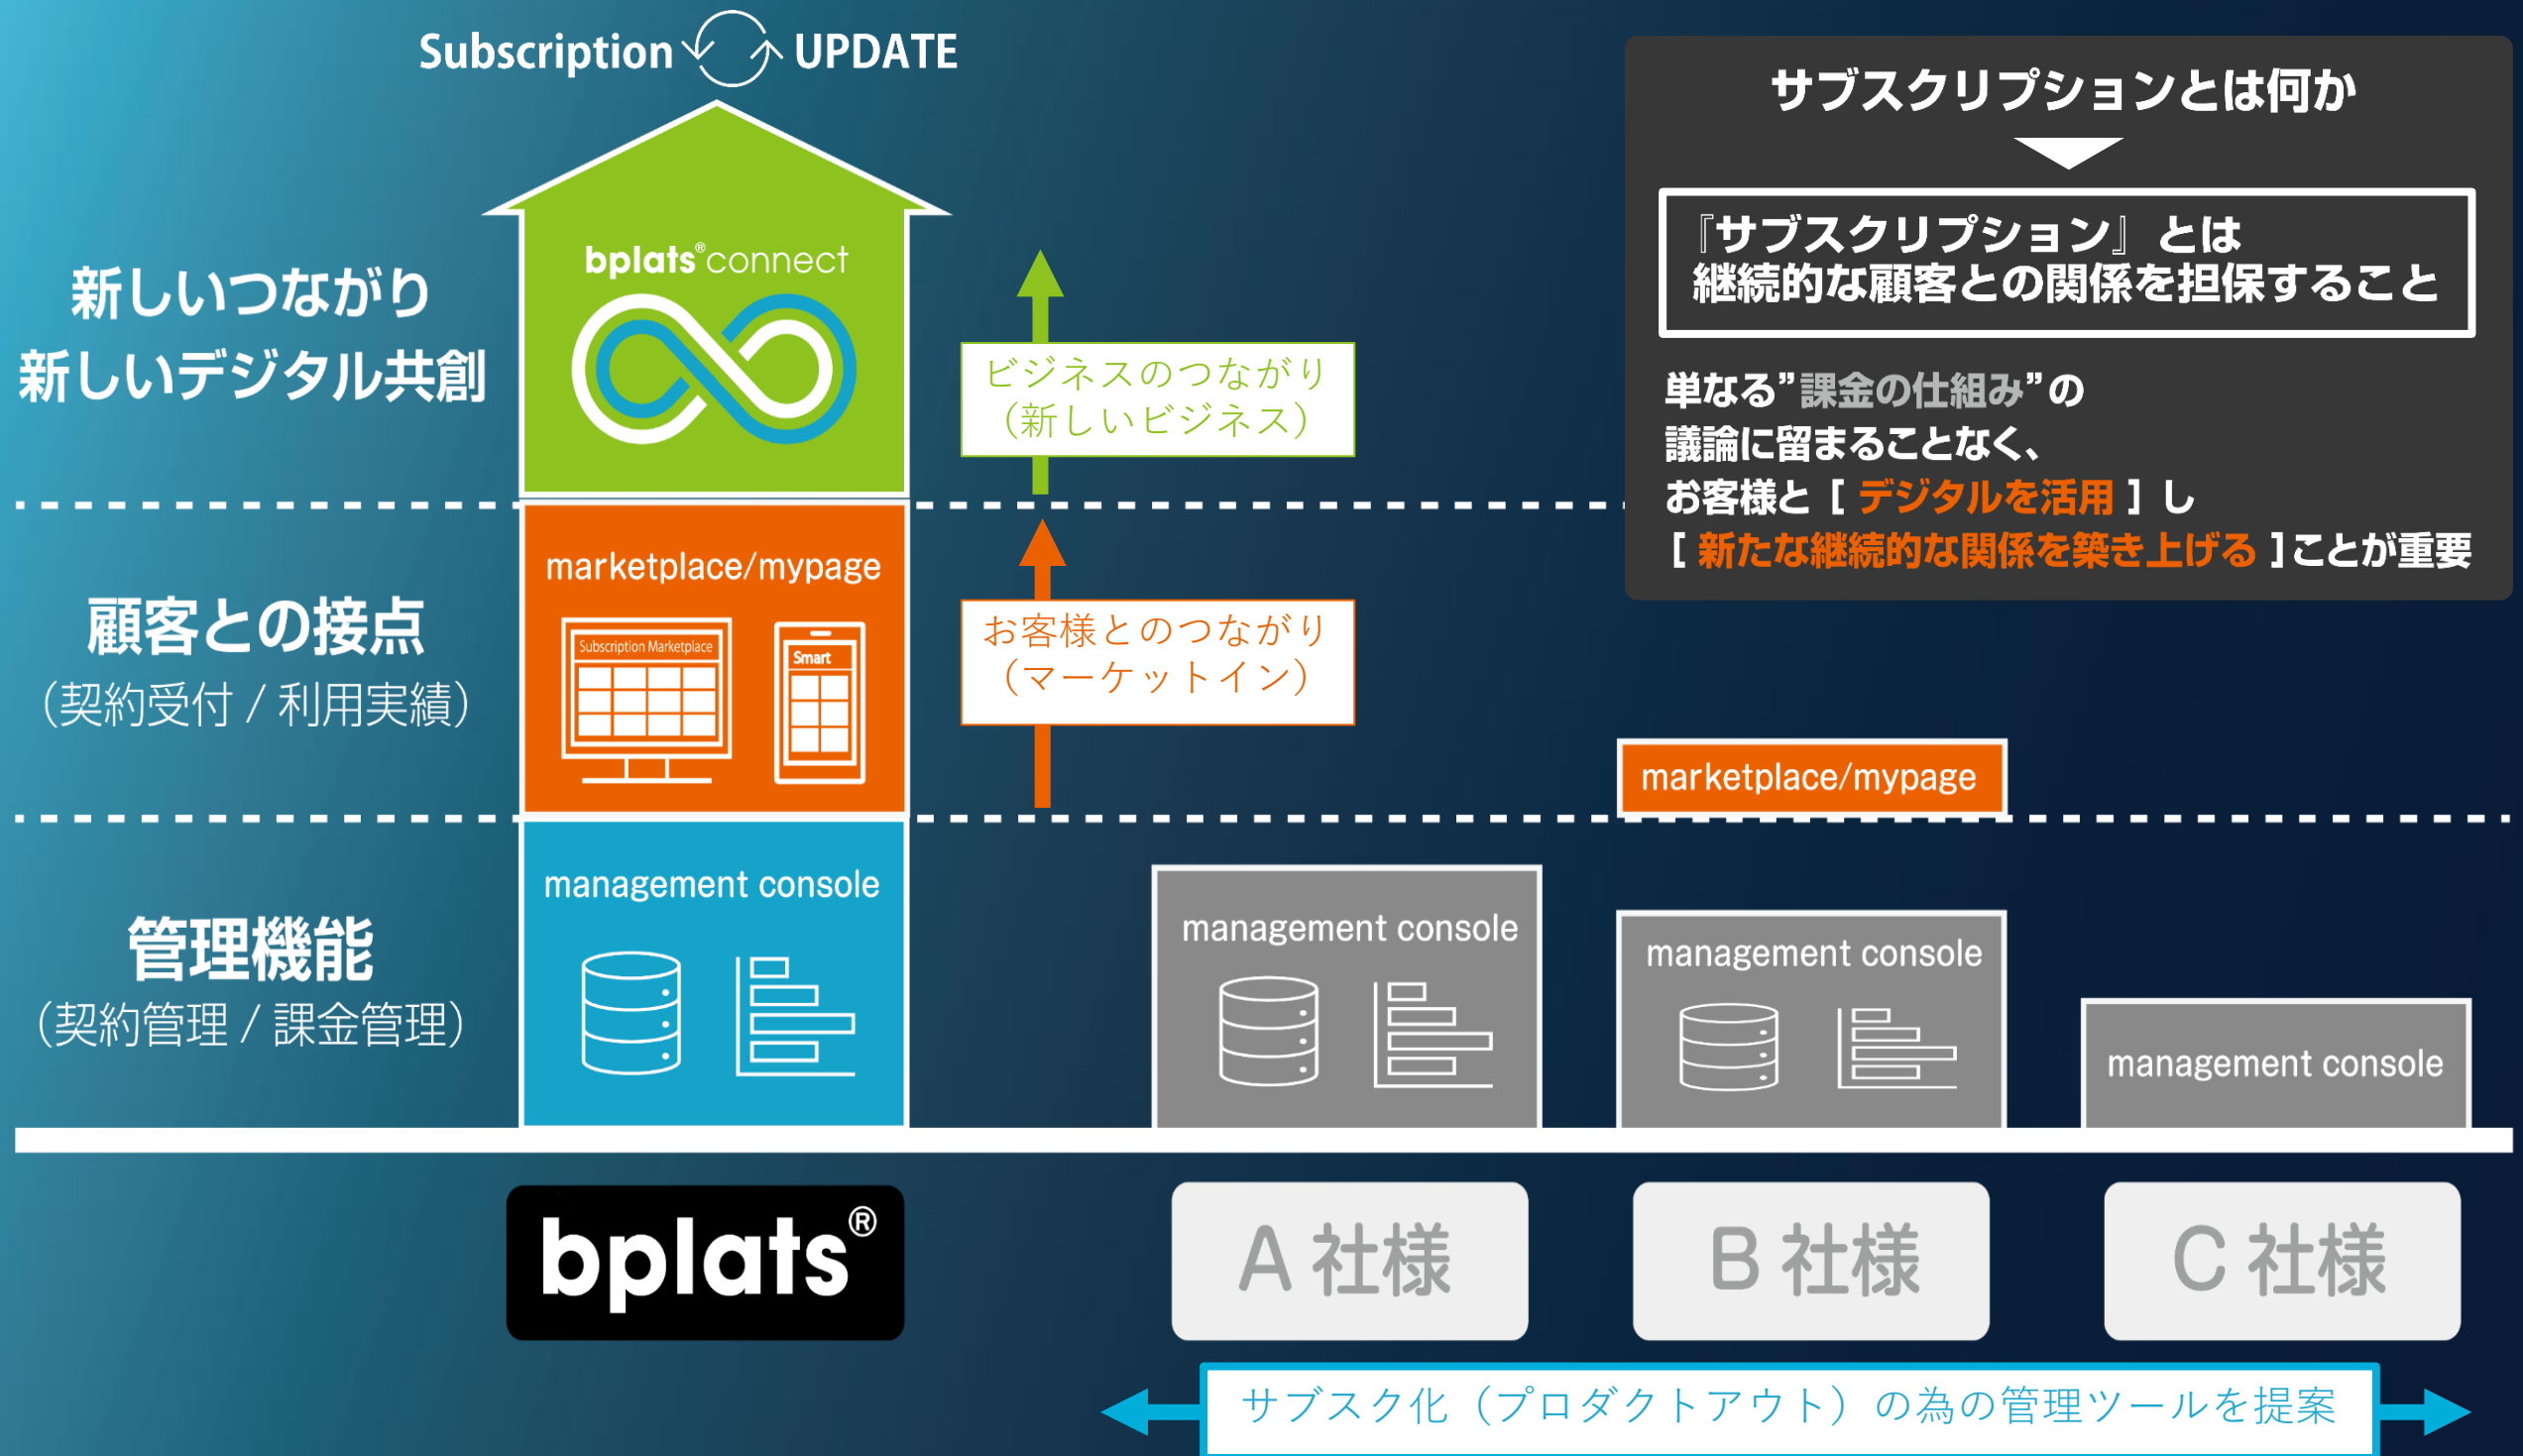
Subscription UPDATE

新しいつながり
新しいデジタル共創

bplats® connect

ビジネスのつながり
（新しいビジネス）

サブスクリプションとは何か

『サブスクリプション』とは
継続的な顧客との関係を担保すること

単なる”課金の仕組み”の
議論に留まることなく、
お客様と［ デジタルを活用 ］し
［ 新たな継続的な関係を築き上げる ］ことが重要

顧客との接点
（契約受付 / 利用実績）

marketplace/mypage

Subscription Marketplace

Smart

お客様とのつながり
（マーケットイン）

marketplace/mypage

管理機能
（契約管理 / 課金管理）

management console

management console

management console

management console

bplats®

A 社様

B 社様

C 社様

サブスク化（プロダクトアウト）の為の管理ツールを提案